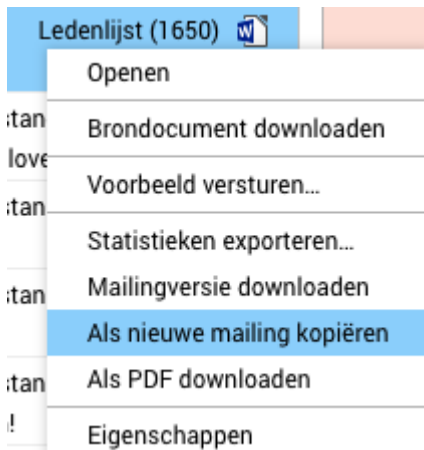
Ledenlijst (1650)

Openen
Brondocument downloaden
Voorbeeld versturen...
Statistieken exporteren...
Mailingversie downloaden
Als nieuwe mailing kopiëren
Als PDF downloaden
Eigenschappen

stan
love
stan
stan
stan
!